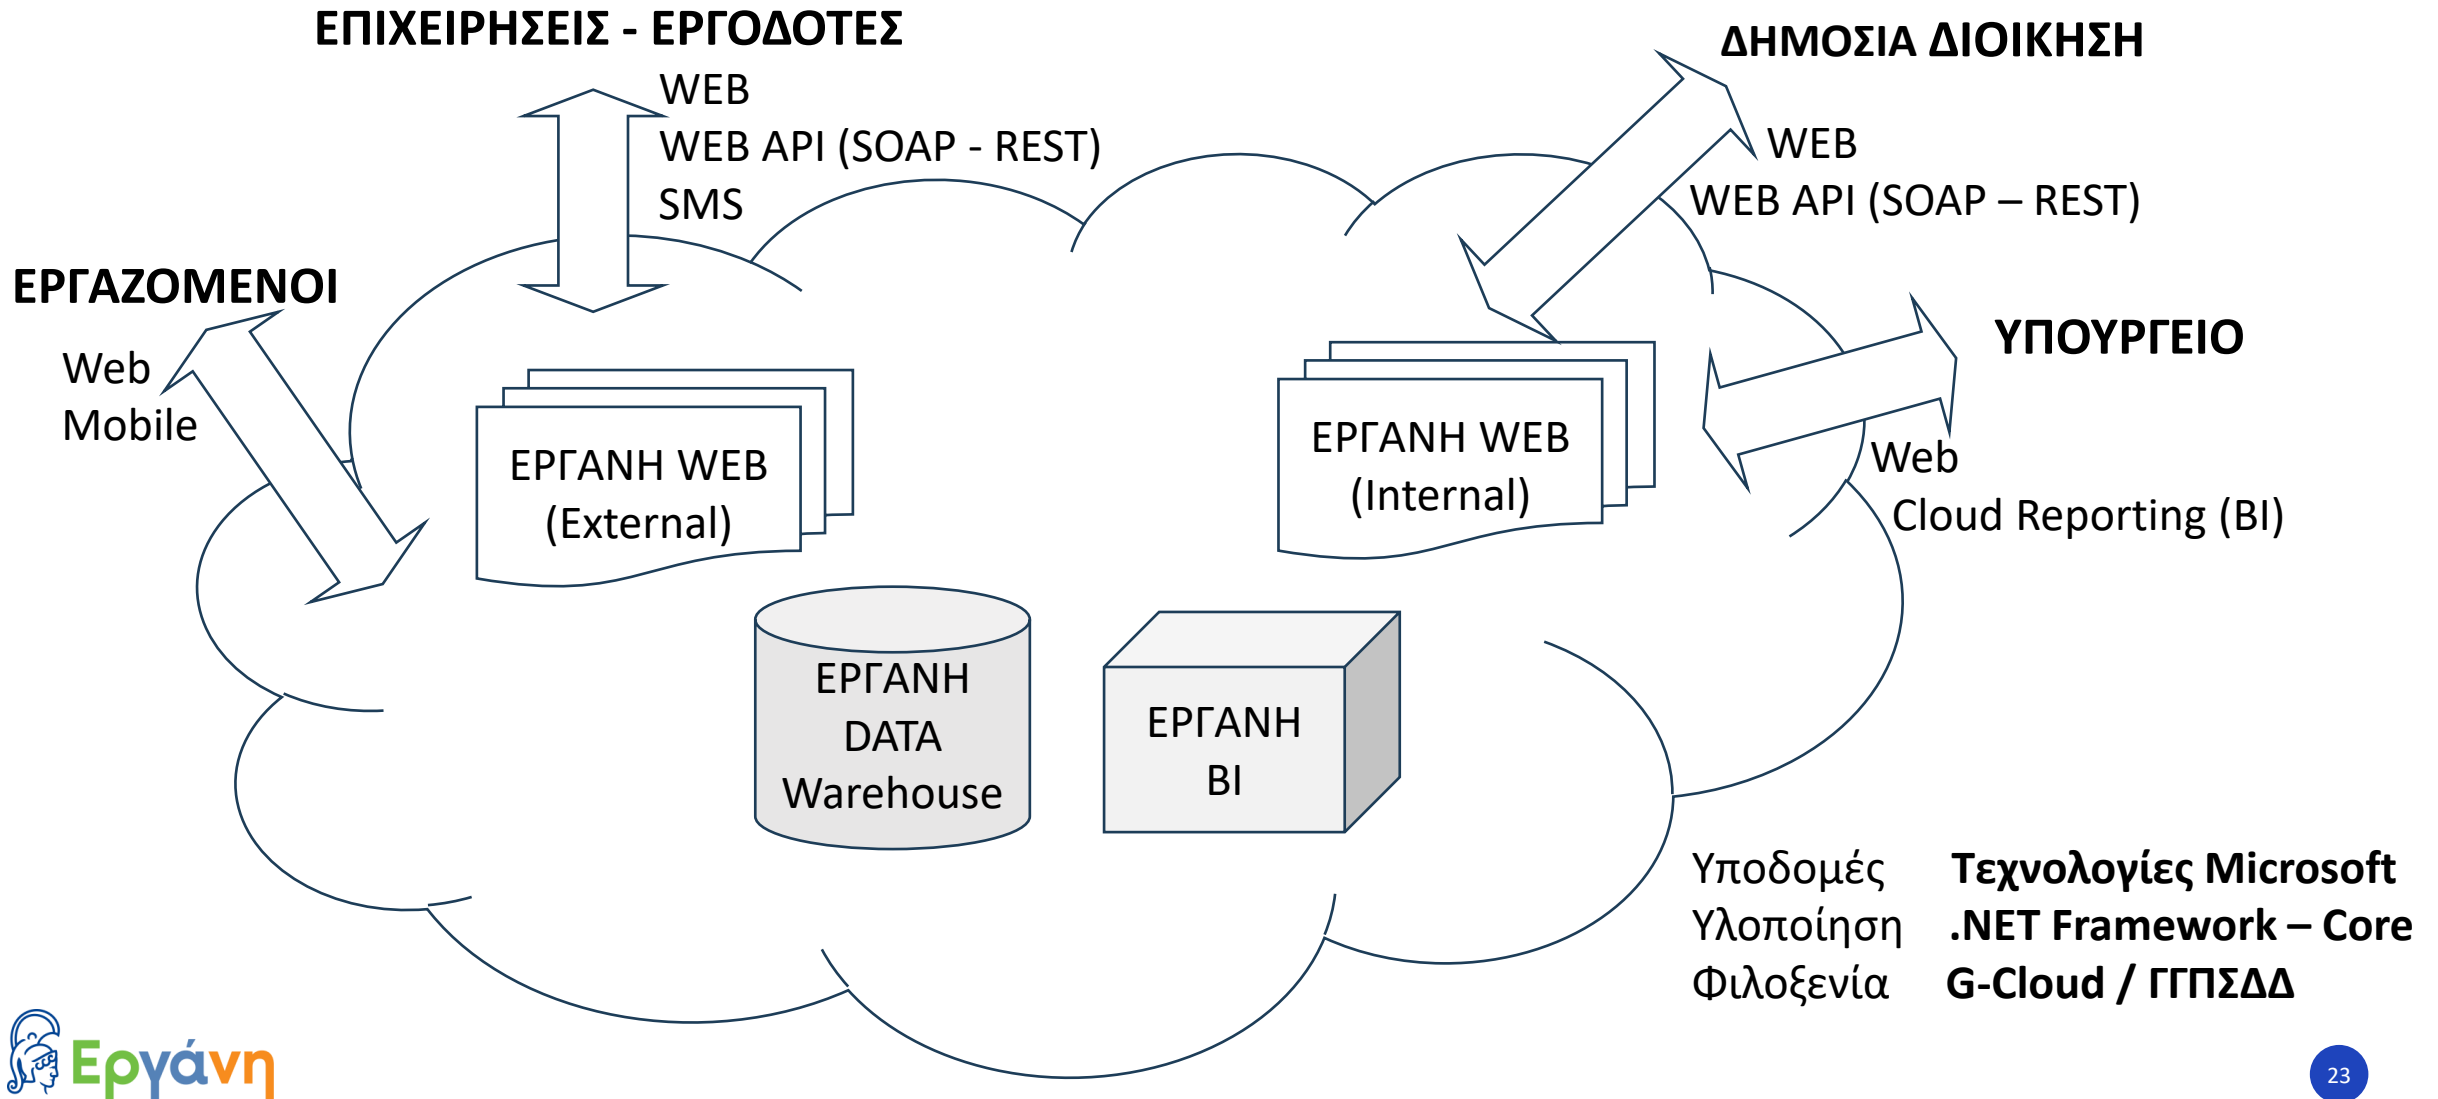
ΕΠΙΧΕΙΡΗΣΕΙΣ - ΕΡΓΟΔΟΤΕΣ

WEB
WEB API (SOAP - REST)
SMS

ΔΗΜΟΣΙΑ ΔΙΟΙΚΗΣΗ

WEB
WEB API (SOAP – REST)

ΕΡΓΑΖΟΜΕΝΟΙ

Web
Mobile

ΥΠΟΥΡΓΕΙΟ

Web
Cloud Reporting (BI)

ΕΡΓΑΝΗ WEB (External)

ΕΡΓΑΝΗ WEB (Internal)

ΕΡΓΑΝΗ DATA Warehouse

ΕΡΓΑΝΗ BI

| Υποδομές | Τεχνολογίες Microsoft |
|---|---|
| Υλοποίηση | .NET Framework – Core |
| Φιλοξενία | G-Cloud / ΓΓΠΣΔΔ |

Εργάνη

23